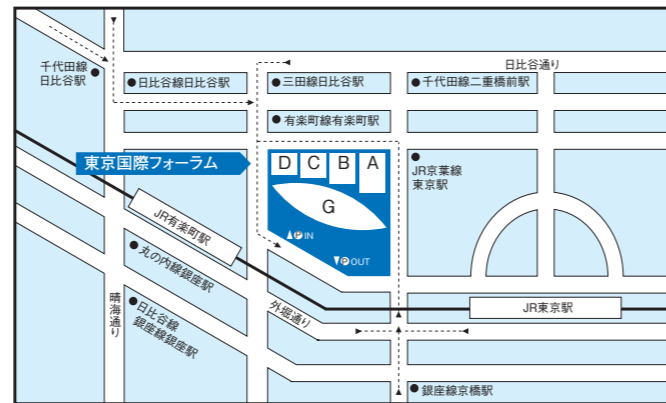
千代田線
日比谷駅

日比谷線日比谷駅

三田線日比谷駅

千代田線二重橋前駅

日比谷通り

有楽町線有楽町駅

東京国際フォーラム

D
C
B
A

G

P IN

P OUT

JR京葉線
東京駅

JR有楽町駅

丸の内線銀座駅

晴海通り

日比谷線
銀座線銀座駅

外堀通り

JR東京駅

銀座線京橋駅